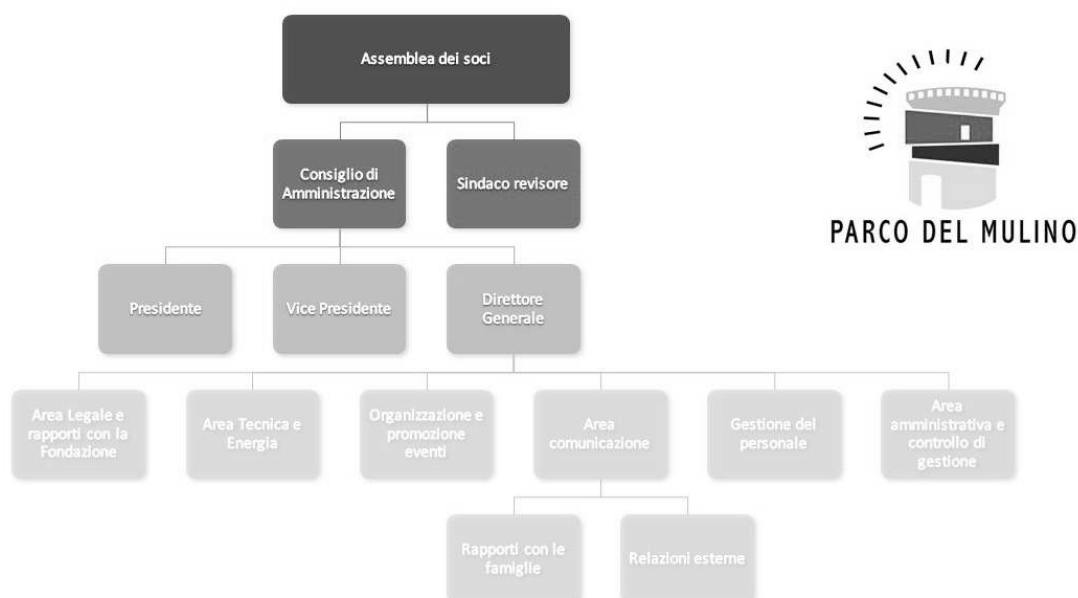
Assemblea dei soci

Consiglio di Amministrazione

Sindaco revisore

PARCO DEL MULINO

Presidente

Vice Presidente

Direttore Generale

Area Legale e rapporti con la Fondazione

Area Tecnica e Energia

Organizzazione e promozione eventi

Area comunicazione

Gestione del personale

Area amministrativa e controllo di gestione

Rapporti con le famiglie

Relazioni esterne